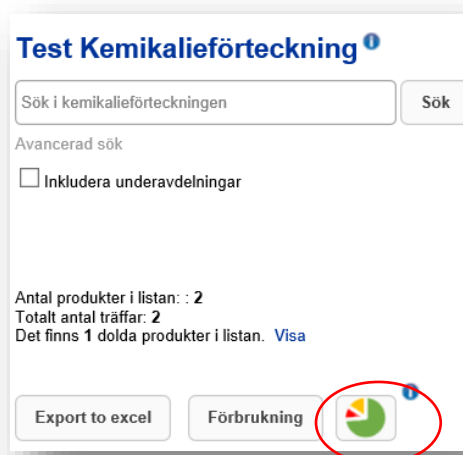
Test Kemikalieförteckning

Sök i kemikalieförteckningen

Sök

Avancerad sök

Inkludera underavdelningar

Antal produkter i listan: : 2
Totalt antal träffar: 2
Det finns 1 dolda produkter i listan. Visa

Export to excel

Förbrukning